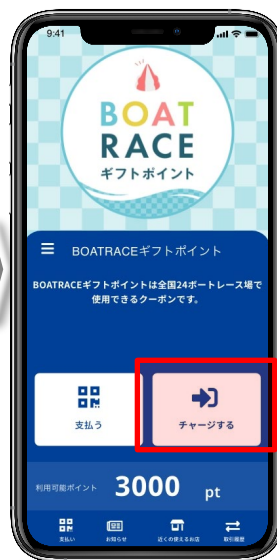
9:41

BOAT RACE
ギフトポイント

BOATRACEギフトポイント

BOATRACEギフトポイントは全国24ボートレース場で使用できるクーポンです。

支払う

チャージする

利用可能ポイント 3000 pt

支払い
お知らせ
近くの使えるお店
取引履歴